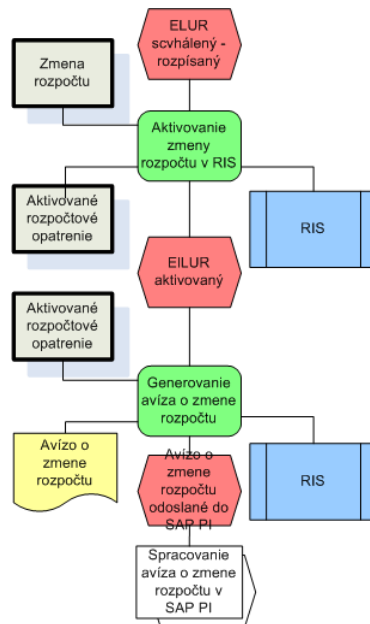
ELUR schválený - rozpísaný

Zmena rozpočtu

Aktivovanie zmeny rozpočtu v RIS

Aktivované rozpočtové opatrenie

RIS

EILUR aktivovaný

Aktivované rozpočtové opatrenie

Generovanie avíza o zmene rozpočtu

Avízo o zmene rozpočtu

Avízo o zmene rozpočtu odoslané do SAP PI

RIS

Spracovanie avíza o zmene rozpočtu v SAP PI